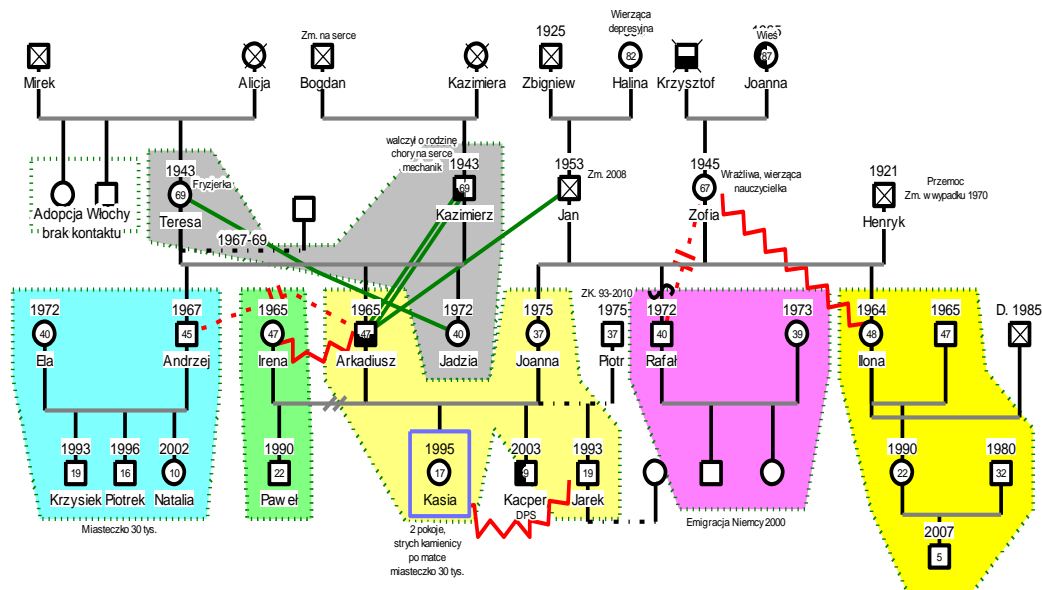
Mirek
Alicja
Zm. na serce
Bogdan
Kazimiera
1925
Zbigniew
Wierząca depresyjna
82
Halina
Krzysztof
1935
Wieś
67
Joanna

Adopcja
Włochy
brak kontaktu

1943
69
Fryzjerka
Teresa

walczył o rodzinę chory na serce mechanik
1943
69
Kazimierz

1953
Zm. 2008
Jan

1945
67
Wrażliwa, wierząca nauczycielka
Zofia

1921
Przemoc Zm. w wypadku 1970
Henryk

1967-69

1972
40
Ela
1967
45
Andrzej
1965
47
Irena
1965
47
Arkadiusz
1972
40
Jadzia
1975
37
Joanna
ZK. 93-2010
1975
37
Piotr
1972
40
Rafał
1973
39
1964
48
Ilona
1965
47
D. 1985

1993
19
Krzysiek
1996
16
Piotrek
2002
10
Natalia
1990
22
Paweł
1995
17
Kasia
2003
9
Kacper
DPS
1993
19
Jarek
1990
22
1980
32
2007
5

Miasteczko 30 tys.
2 pokoje, strych kamienicy po matce miasteczko 30 tys.
Emigracja Niemcy 2000